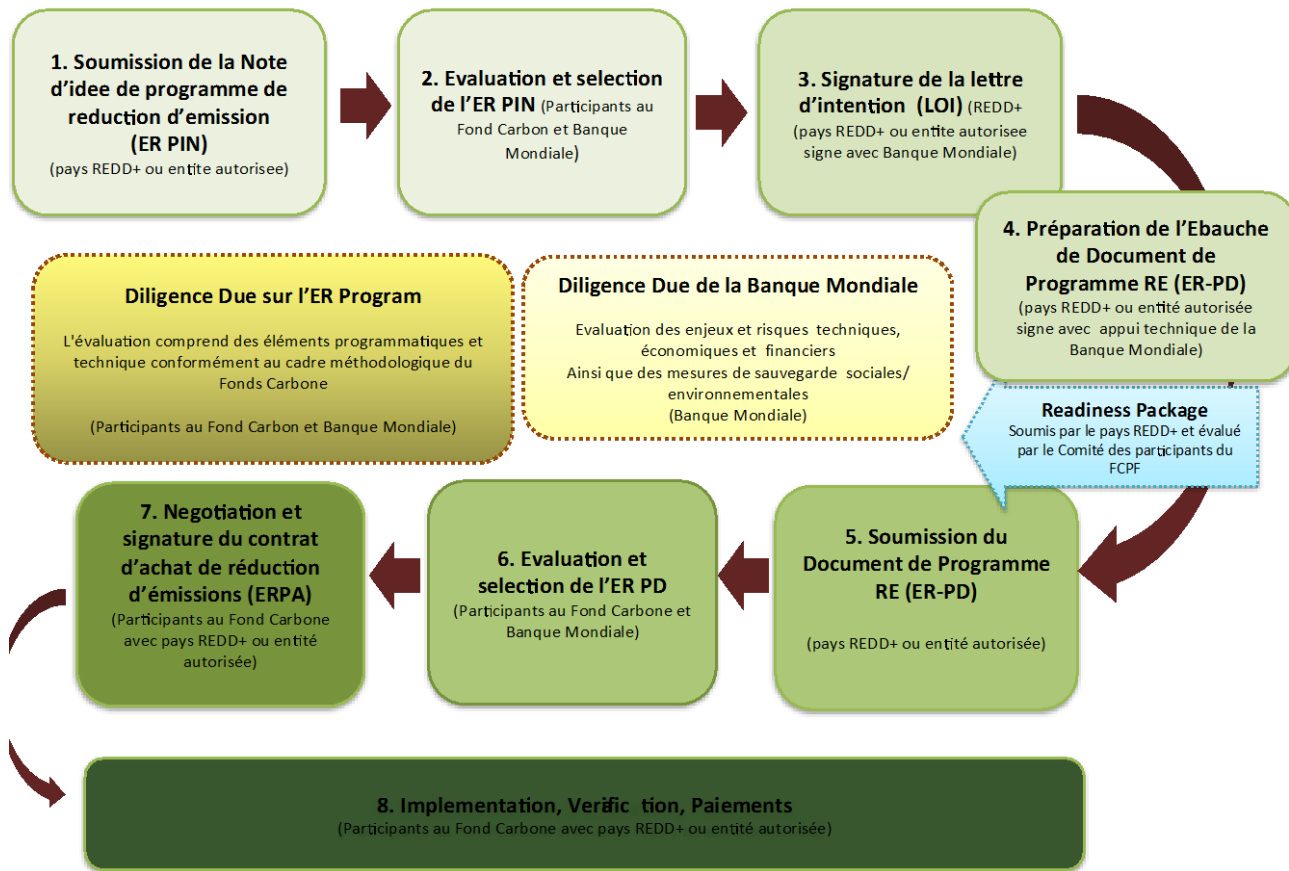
1. Soumission de la Note d'idee de programme de reduction d'emission (ER PIN)
(pays REDD+ ou entite autorisee)

2. Evaluation et selection de l'ER PIN (Participants au Fond Carbon et Banque Mondiale)

3. Signature de la lettre d'intention (LOI) (REDD+ pays REDD+ ou entite autorisee signe avec Banque Mondiale)

4. Préparation de l'Ebauche de Document de Programme RE (ER-PD)
(pays REDD+ ou entité autorisée signe avec appui technique de la Banque Mondiale)

Diligence Due sur l'ER Program

L'évaluation comprend des éléments programmatiques et technique conformément au cadre méthodologique du Fonds Carbone

(Participants au Fond Carbon et Banque Mondiale)

Diligence Due de la Banque Mondiale

Evaluation des enjeux et risques techniques, économiques et financiers
Ainsi que des mesures de sauvegarde sociales/ environnementales
(Banque Mondiale)

Readiness Package
Soumis par le pays REDD+ et évalué par le Comité des participants du FCPF

7. Negotiation et signature du contrat d'achat de réduction d'émissions (ERPA)
(Participants au Fond Carbone avec pays REDD+ ou entité autorisée)

6. Evaluation et selection de l'ER PD
(Participants au Fond Carbone et Banque Mondiale)

5. Soumission du Document de Programme RE (ER-PD)

(pays REDD+ ou entité autorisée)

8. Implementation, Verific tion, Paiements
(Participants au Fond Carbone avec pays REDD+ ou entité autorisée)